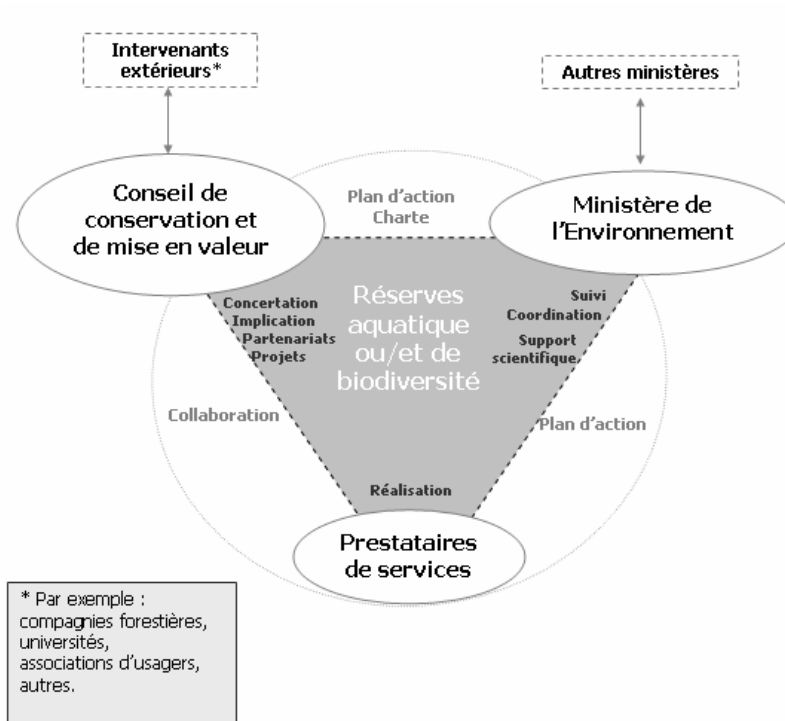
Intervenants extérieurs*

Autres ministères

Conseil de conservation et de mise en valeur

Plan d'action
Charte

Ministère de l'Environnement

Concertation
Implication
Partenariats
Projets

Réserves aquatique ou/et de biodiversité

Suivi
Coordination
Support scientifique

Collaboration

Plan d'action

Réalisation

Prestataires de services

* Par exemple : compagnies forestières, universités, associations d'usagers, autres.